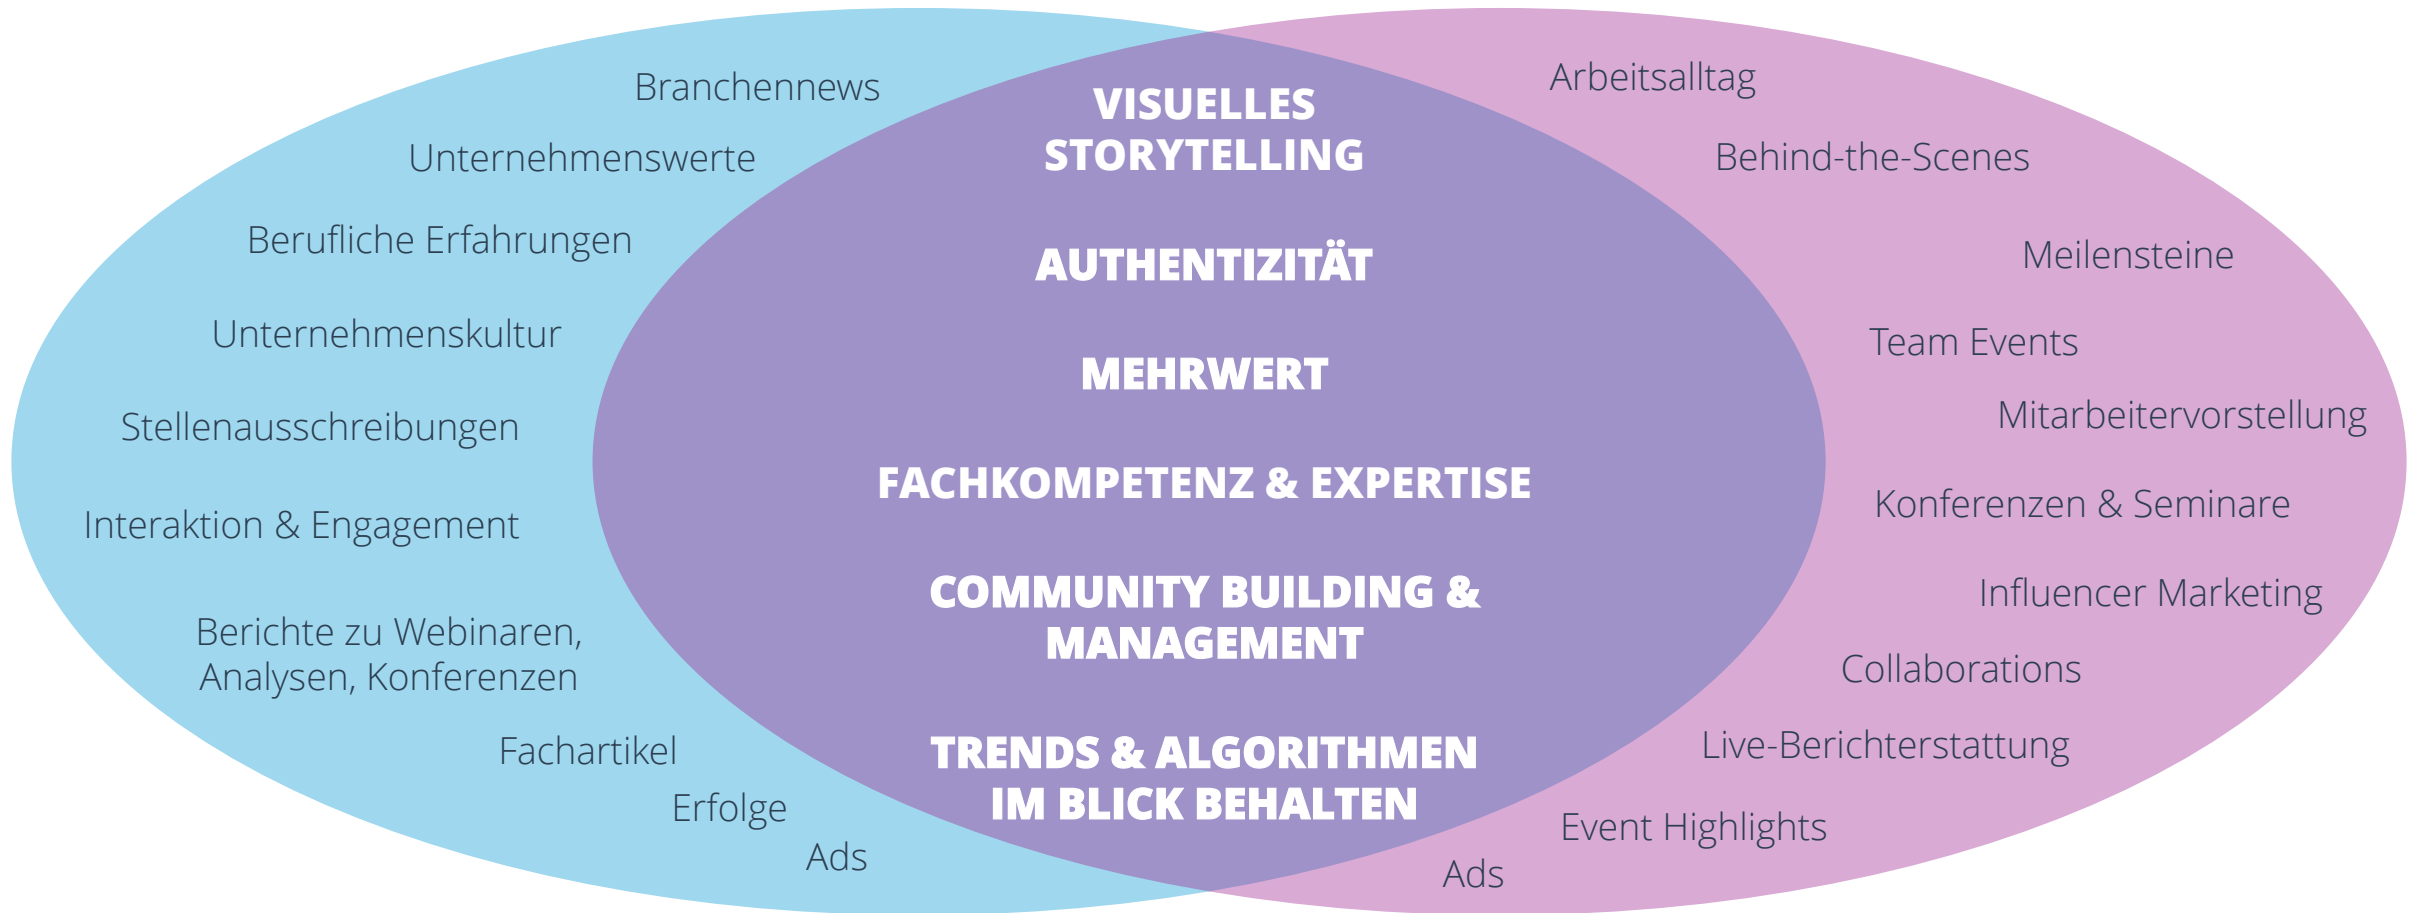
Branchennews

Unternehmenswerte

Berufliche Erfahrungen

Unternehmenskultur

Stellenausschreibungen

Interaktion & Engagement

Berichte zu Webinaren, Analysen, Konferenzen

Fachartikel

Erfolge

Ads

VISUELLES STORYTELLING

AUTHENTIZITÄT

MEHRWERT

FACHKOMPETENZ & EXPERTISE

COMMUNITY BUILDING & MANAGEMENT

TRENDS & ALGORITHMEN IM BLICK BEHALTEN

Arbeitsalltag

Behind-the-Scenes

Meilensteine

Team Events

Mitarbeitervorstellung

Konferenzen & Seminare

Influencer Marketing

Collaborations

Live-Berichterstattung

Event Highlights

Ads